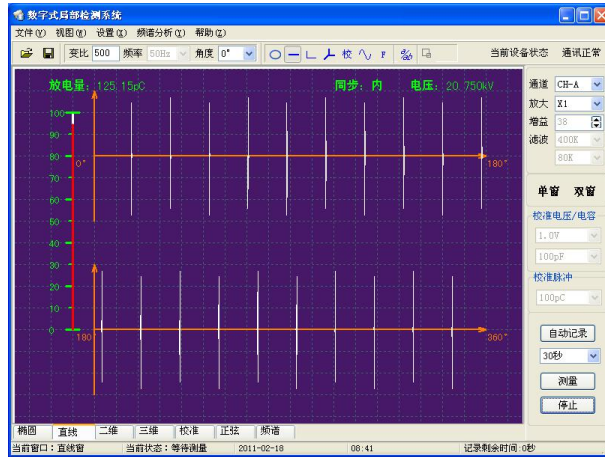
数字式局部检测系统

文件(F) 视图(V) 设置(S) 频谱分析(P) 帮助(H)

变比 500 频率 50Hz 角度 0° 校 F

当前设备状态 通讯正常

放电量: 125.15pC

同步: 内

电压: 20.750kV

100
90
80
70
60
50
40
30
20
10
0

0°

180°

180

360°

通道 CH-A
放大 X1
增益 38
滤波 400K
80K

单窗 双窗

校准电压/电容
1.0V
100pF

校准脉冲
100pC

自动记录
30秒
测量
停止

椭圆 直线 二维 三维 校准 正弦 频谱

当前窗口: 直线窗 当前状态: 等待测量 2011-02-18 08:41 记录剩余时间: 0秒